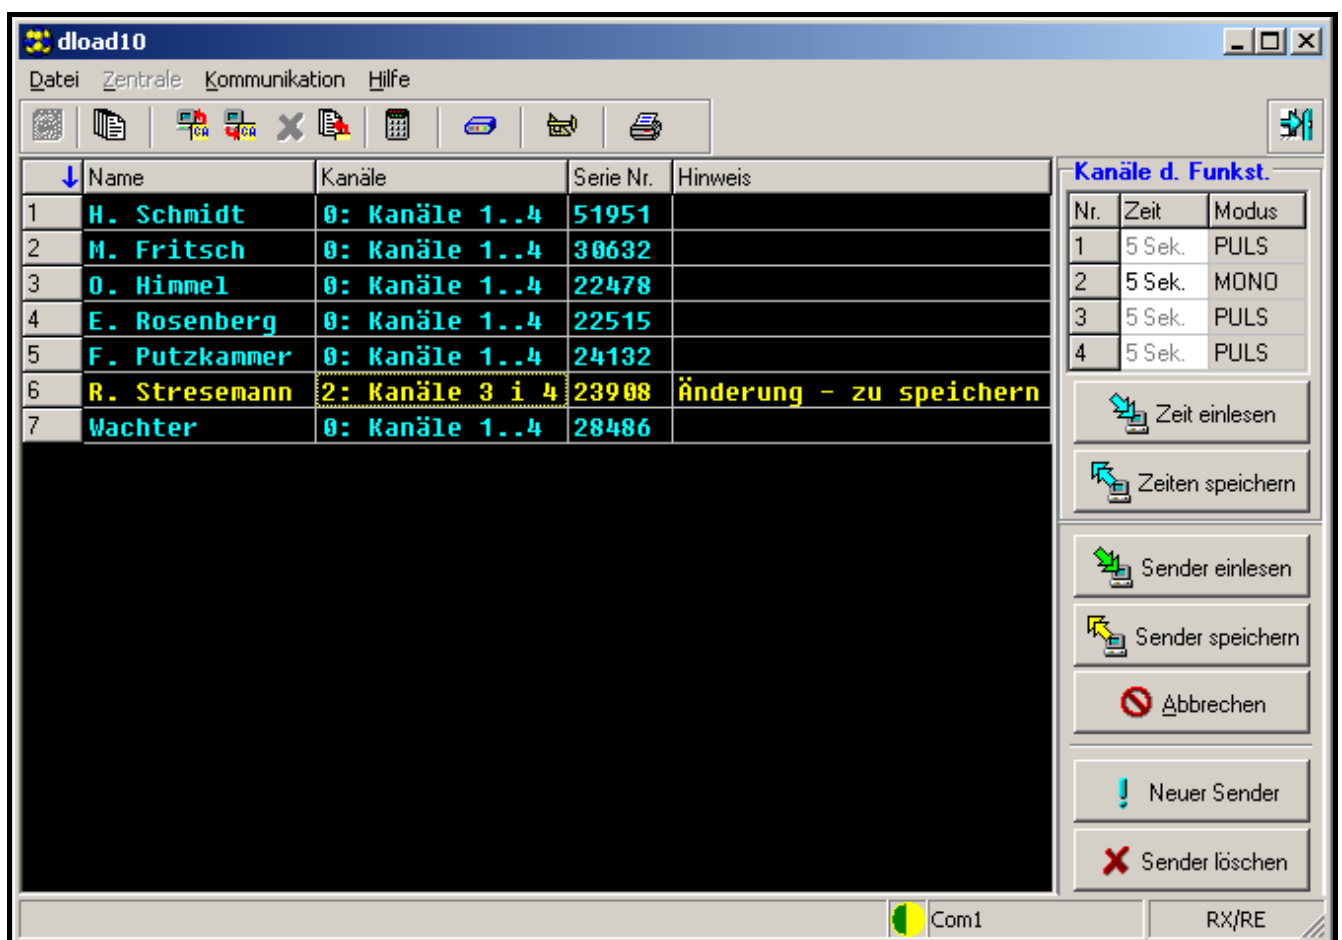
dload10

Datei Zentrale Kommunikation Hilfe

|  | Name | Kanäle | Serie Nr. | Hinweis |
|---|---|---|---|---|
| 1 | H. Schmidt | 0: Kanäle 1..4 | 51951 |  |
| 2 | M. Fritsch | 0: Kanäle 1..4 | 30632 |  |
| 3 | O. Himmel | 0: Kanäle 1..4 | 22478 |  |
| 4 | E. Rosenberg | 0: Kanäle 1..4 | 22515 |  |
| 5 | F. Putzkammer | 0: Kanäle 1..4 | 24132 |  |
| 6 | R. Stresemann | 2: Kanäle 3 i 4 | 23908 | Änderung - zu speichern |
| 7 | Wachter | 0: Kanäle 1..4 | 28486 |  |

Kanäle d. Funkst.

| Nr. | Zeit | Modus |
|---|---|---|
| 1 | 5 Sek. | PULS |
| 2 | 5 Sek. | MONO |
| 3 | 5 Sek. | PULS |
| 4 | 5 Sek. | PULS |

Zeit einlesen
Zeiten speichern
Sender einlesen
Sender speichern
Abbrechen
Neuer Sender
Sender löschen

Com1 RX/RE